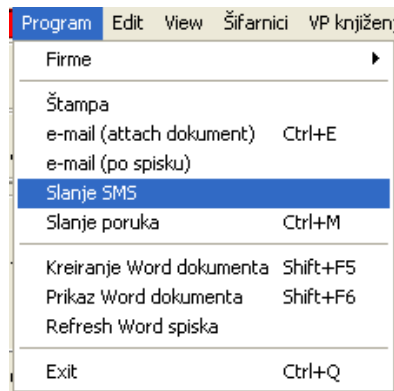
Program Edit View Šifarnici VP knjižen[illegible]

Firme

Štampa
e-mail (attach dokument) Ctrl+E
e-mail (po spisku)
Slanje SMS
Slanje poruka Ctrl+M

Kreiranje Word dokumenta Shift+F5
Prikaz Word dokumenta Shift+F6
Refresh Word spiska

Exit Ctrl+Q